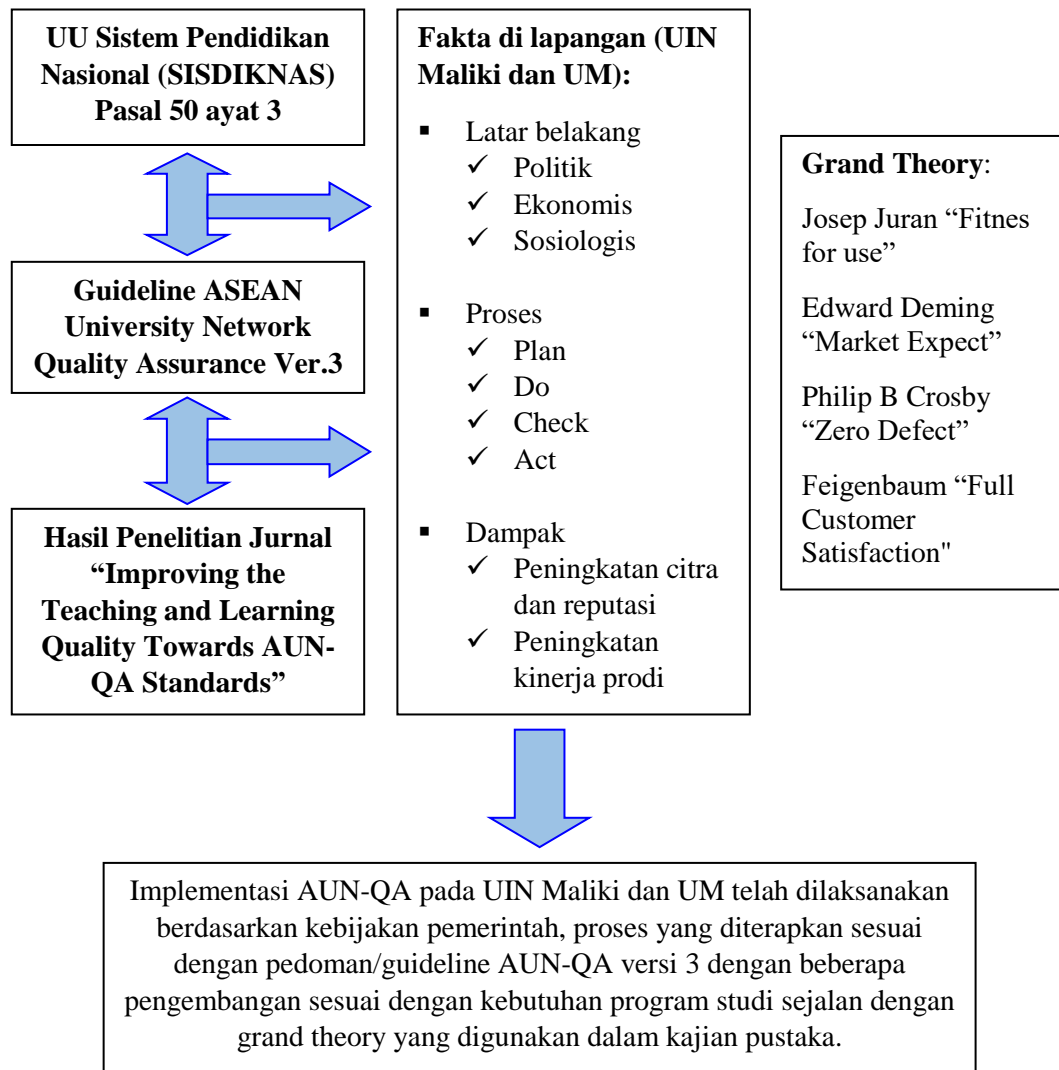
UU Sistem Pendidikan Nasional (SISDIKNAS) Pasal 50 ayat 3

Guideline ASEAN University Network Quality Assurance Ver.3

Hasil Penelitian Jurnal “Improving the Teaching and Learning Quality Towards AUN-QA Standards”

Fakta di lapangan (UIN Maliki dan UM):

▪ Latar belakang
✓ Politik
✓ Ekonomis
✓ Sosiologis

▪ Proses
✓ Plan
✓ Do
✓ Check
✓ Act

▪ Dampak
✓ Peningkatan citra dan reputasi
✓ Peningkatan kinerja prodi

Grand Theory:

Josep Juran “Fitnes for use”

Edward Deming “Market Expect”

Philip B Crosby “Zero Defect”

Feigenbaum “Full Customer Satisfaction"

Implementasi AUN-QA pada UIN Maliki dan UM telah dilaksanakan berdasarkan kebijakan pemerintah, proses yang diterapkan sesuai dengan pedoman/guideline AUN-QA versi 3 dengan beberapa pengembangan sesuai dengan kebutuhan program studi sejalan dengan grand theory yang digunakan dalam kajian pustaka.